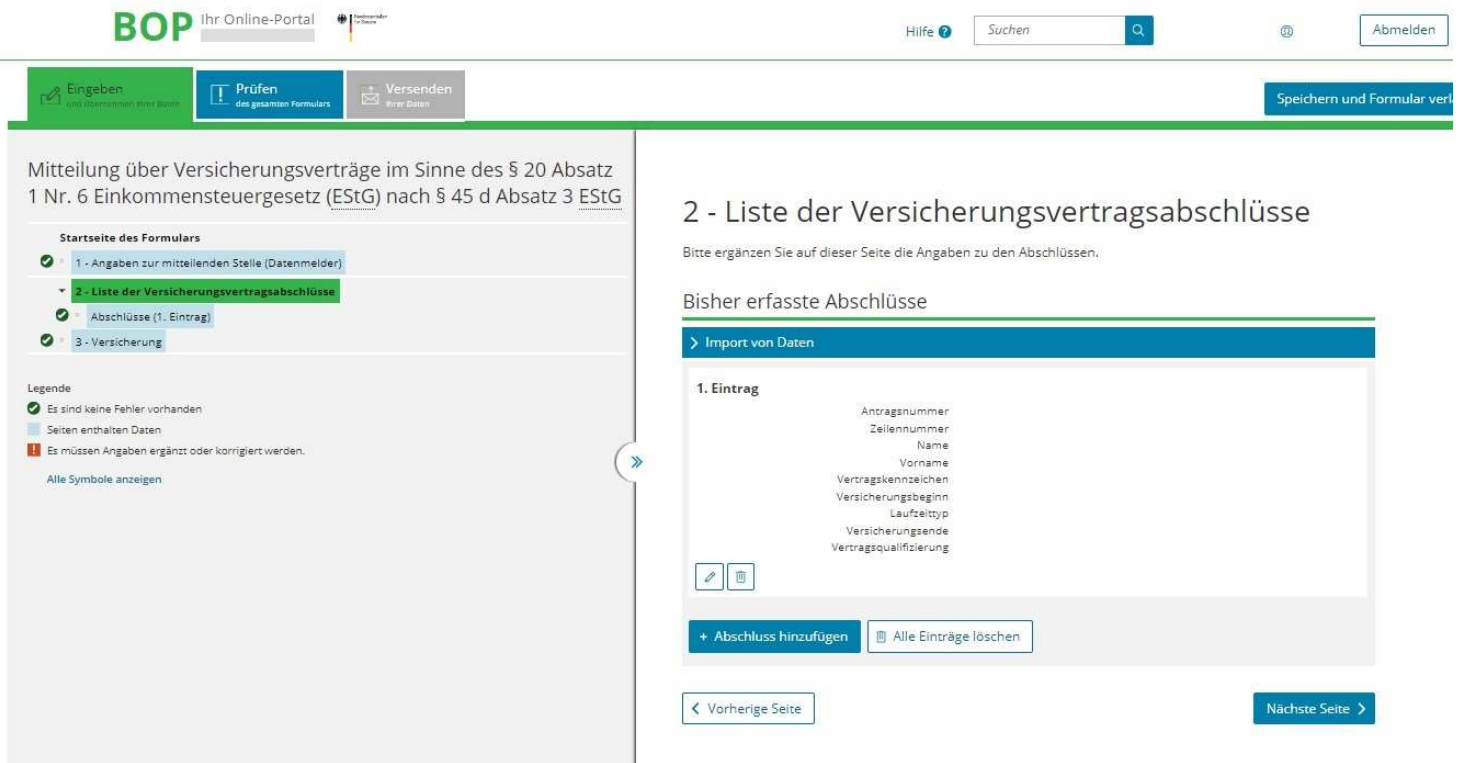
BOP Ihr Online-Portal

Hilfe

Suchen

Abmelden

Eingeben
und übernehmen Ihrer Daten

Prüfen
des gesamten Formulars

Versenden
Ihrer Daten

Speichern und Formular verl

Mitteilung über Versicherungsverträge im Sinne des § 20 Absatz 1 Nr. 6 Einkommensteuergesetz (EStG) nach § 45 d Absatz 3 EStG

Startseite des Formulars
1 - Angaben zur mitteilenden Stelle (Datenmelder)
2 - Liste der Versicherungsvertragsabschlüsse
Abschlüsse (1. Eintrag)
3 - Versicherung

Legende
Es sind keine Fehler vorhanden
Seiten enthalten Daten
Es müssen Angaben ergänzt oder korrigiert werden.
Alle Symbole anzeigen

2 - Liste der Versicherungsvertragsabschlüsse

Bitte ergänzen Sie auf dieser Seite die Angaben zu den Abschlüssen.

Bisher erfasste Abschlüsse

Import von Daten

1. Eintrag
Antragsnummer
Zeilennummer
Name
Vorname
Vertragskennzeichen
Versicherungsbeginn
Laufzeittyp
Versicherungsende
Vertragsqualifizierung

+ Abschluss hinzufügen
Alle Einträge löschen

Vorherige Seite
Nächste Seite